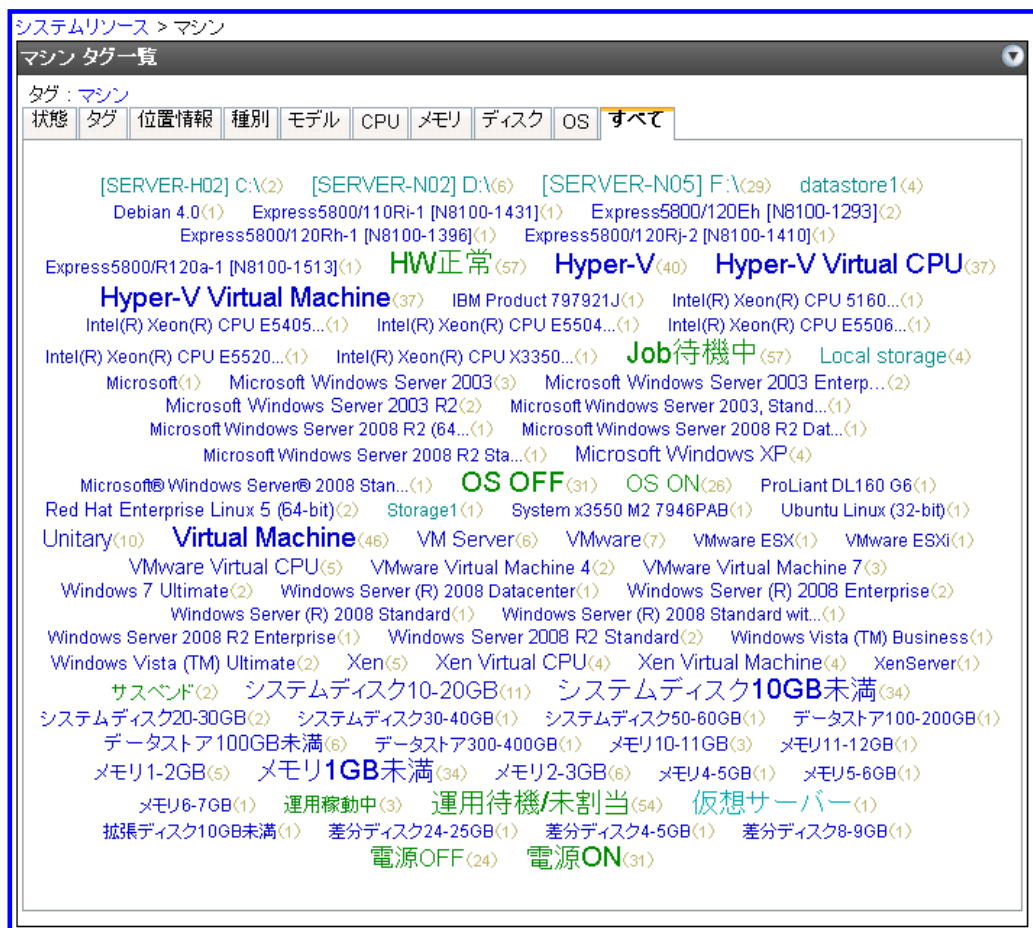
システムリソース > マシン

マシン タグ一覧

タグ：マシン

| 状態 | タグ | 位置情報 | 種別 | モデル | CPU | メモリ | ディスク | OS | すべて |
|---|---|---|---|---|---|---|---|---|---|

[SERVER-H02] C:\(2) [SERVER-N02] D:\(6) [SERVER-N05] F:\(29) datastore1(4) Debian 4.0(1) Express5800/110Ri-1 [N8100-1431](1) Express5800/120Eh [N8100-1293](2) Express5800/120Rh-1 [N8100-1396](1) Express5800/120Rj-2 [N8100-1410](1) Express5800/R120a-1 [N8100-1513](1) HW正常(57) Hyper-V(40) Hyper-V Virtual CPU(37) Hyper-V Virtual Machine(37) IBM Product 797921J(1) Intel(R) Xeon(R) CPU 5160...(1) Intel(R) Xeon(R) CPU E5405...(1) Intel(R) Xeon(R) CPU E5504...(1) Intel(R) Xeon(R) CPU E5506...(1) Intel(R) Xeon(R) CPU E5520...(1) Intel(R) Xeon(R) CPU X3350...(1) Job待機中(57) Local storage(4) Microsoft(1) Microsoft Windows Server 2003(3) Microsoft Windows Server 2003 Enterp...(2) Microsoft Windows Server 2003 R2(2) Microsoft Windows Server 2003, Stand...(1) Microsoft Windows Server 2008 R2 (64...(1) Microsoft Windows Server 2008 R2 Dat...(1) Microsoft Windows Server 2008 R2 Sta...(1) Microsoft Windows XP(4) Microsoft® Windows Server® 2008 Stan...(1) OS OFF(31) OS ON(26) ProLiant DL160 G6(1) Red Hat Enterprise Linux 5 (64-bit)(2) Storage1(1) System x3550 M2 7946PAB(1) Ubuntu Linux (32-bit)(1) Unitary(10) Virtual Machine(46) VM Server(6) VMware(7) VMware ESX(1) VMware ESXi(1) VMware Virtual CPU(5) VMware Virtual Machine 4(2) VMware Virtual Machine 7(3) Windows 7 Ultimate(2) Windows Server (R) 2008 Datacenter(1) Windows Server (R) 2008 Enterprise(2) Windows Server (R) 2008 Standard(1) Windows Server (R) 2008 Standard wit...(1) Windows Server 2008 R2 Enterprise(1) Windows Server 2008 R2 Standard(2) Windows Vista (TM) Business(1) Windows Vista (TM) Ultimate(2) Xen(5) Xen Virtual CPU(4) Xen Virtual Machine(4) XenServer(1) サスペンド(2) システムディスク10-20GB(11) システムディスク10GB未満(34) システムディスク20-30GB(2) システムディスク30-40GB(1) システムディスク50-60GB(1) データストア100-200GB(1) データストア100GB未満(6) データストア300-400GB(1) メモリ10-11GB(3) メモリ11-12GB(1) メモリ1-2GB(5) メモリ1GB未満(34) メモリ2-3GB(6) メモリ4-5GB(1) メモリ5-6GB(1) メモリ6-7GB(1) 運用稼動中(3) 運用待機/未割当(54) 仮想サーバー(1) 拡張ディスク10GB未満(1) 差分ディスク24-25GB(1) 差分ディスク4-5GB(1) 差分ディスク8-9GB(1) 電源OFF(24) 電源ON(31)